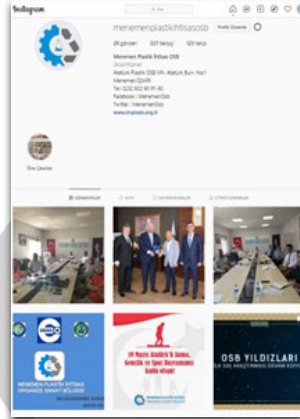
Instagram

menemenplastikihtisasosb Profili Düzenle

28 gönderi 327 takipçi 123 takip

Menemen Plastik İhtisas OSB
Organizasyon
Atatürk Plastik OSB Mh. Atatürk Bulv. No:1
Menemen/İZMİR
Tel: 0232 832 90 91-92
Facebook : MenemenOsb
Twitter : MenemenOsb
www.mpiosb.org.tr

Öne Çıkanlar

GÖNDERİLER IGTV KAYDEDİLENLER ETİKETLENENLER

MENEMEN PLASTİK İHTİSAS ORGANİZE SANAYİ BÖLGESİ

19 Mayıs Atatürk'ü Anma, Gençlik ve Spor Bayramımız kutlu olsun!

OSB YILDIZLARI